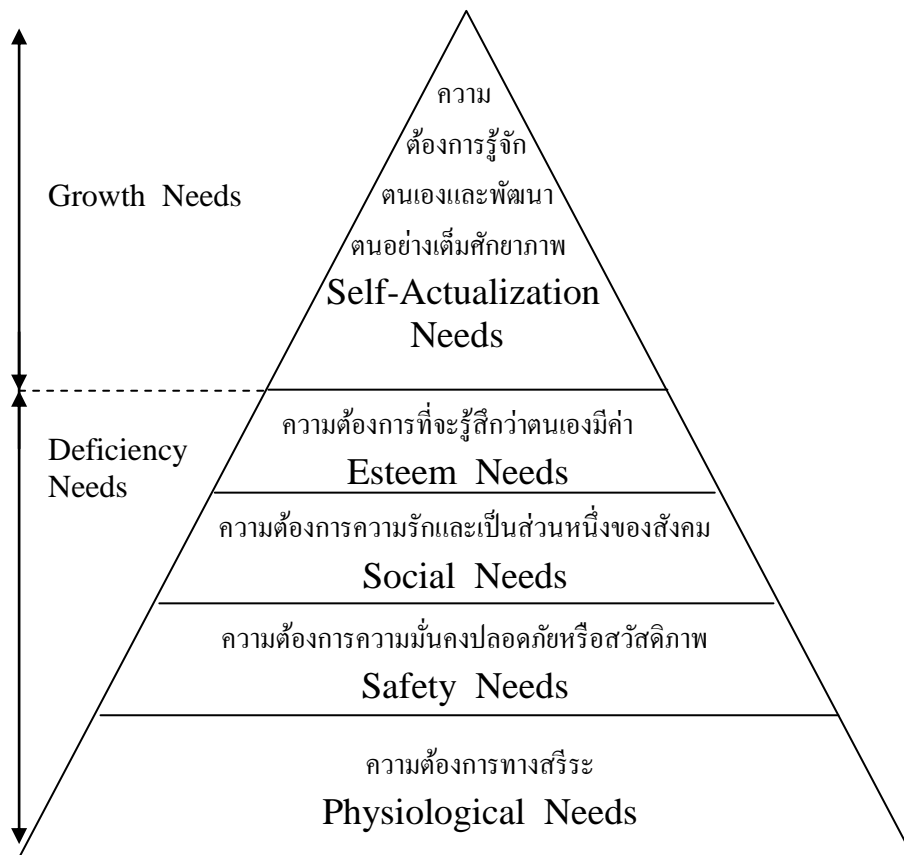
Growth Needs

ความ
ต้องการรู้จัก
ตนเองและพัฒนา
ตนอย่างเต็มศักยาภาพ
Self-Actualization Needs

Deficiency Needs

ความต้องการที่จะรู้สึกว่าตนเองมีค่า
Esteem Needs

ความต้องการความรักและเป็นส่วนหนึ่งของสังคม
Social Needs

ความต้องการความมั่นคงปลอดภัยหรือสวัสดิภาพ
Safety Needs

ความต้องการทางสรีระ
Physiological Needs